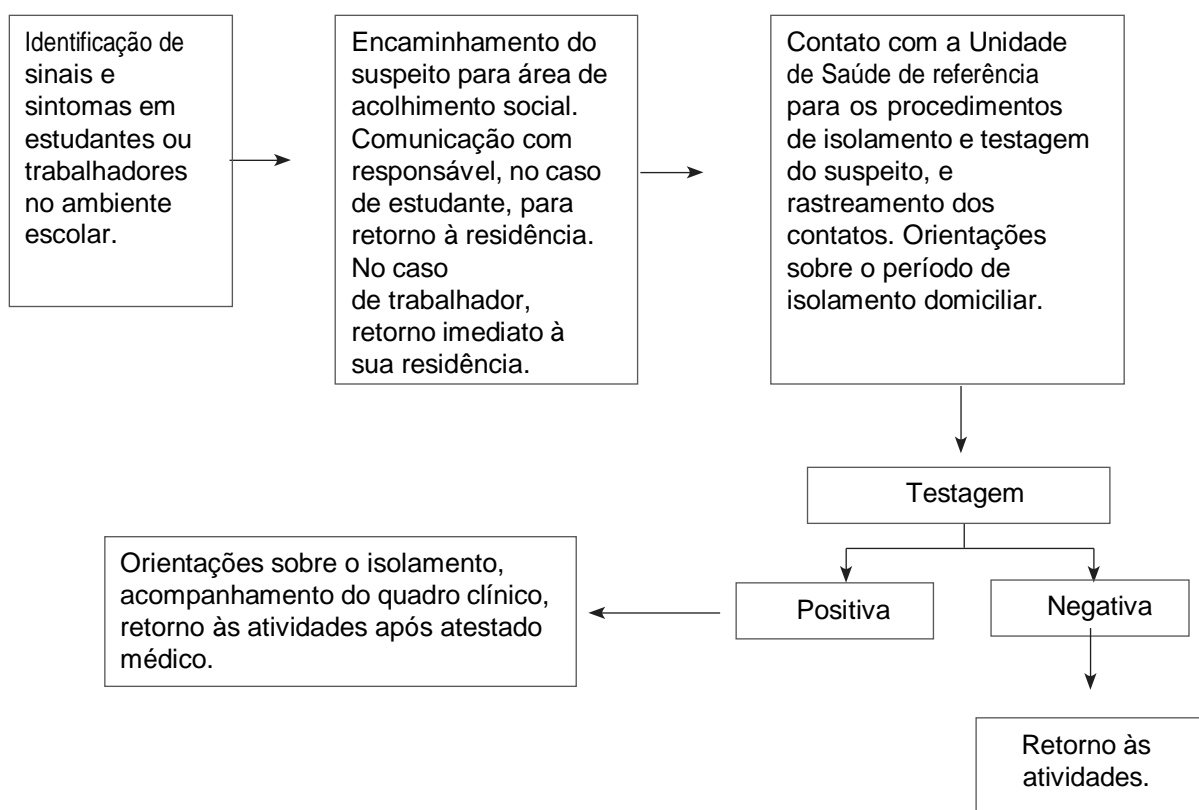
Identificação de sinais e sintomas em estudantes ou trabalhadores no ambiente escolar.

Encaminhamento do suspeito para área de acolhimento social. Comunicação com responsável, no caso de estudante, para retorno à residência. No caso de trabalhador, retorno imediato à sua residência.

Contato com a Unidade de Saúde de referência para os procedimentos de isolamento e testagem do suspeito, e rastreamento dos contatos. Orientações sobre o período de isolamento domiciliar.

Testagem

Positiva

Negativa

Orientações sobre o isolamento, acompanhamento do quadro clínico, retorno às atividades após atestado médico.

Retorno às atividades.